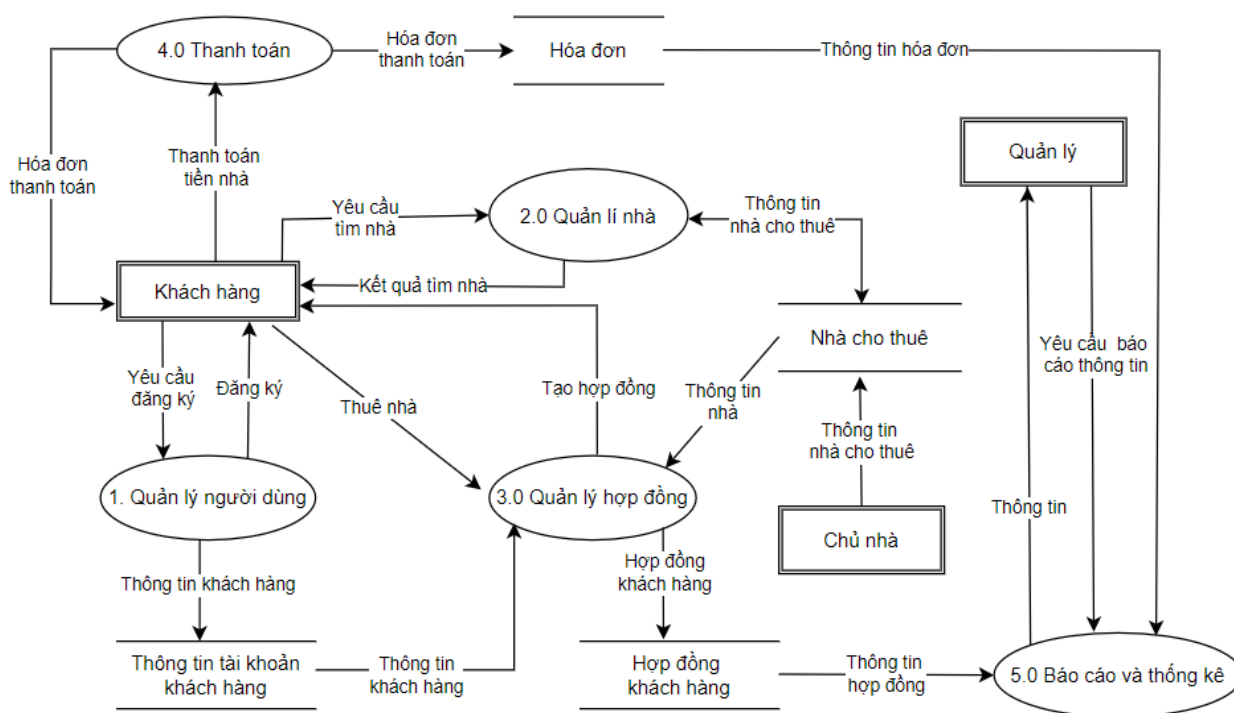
4.0 Thanh toán

Hóa đơn thanh toán

Hóa đơn

Thông tin hóa đơn

Hóa đơn thanh toán

Thanh toán tiền nhà

Quản lý

Yêu cầu tìm nhà

2.0 Quản lí nhà

Thông tin nhà cho thuê

Khách hàng

Kết quả tìm nhà

Nhà cho thuê

Yêu cầu báo cáo thông tin

Yêu cầu đăng ký

Đăng ký

Thuê nhà

Tạo hợp đồng

Thông tin nhà

Thông tin nhà cho thuê

1. Quản lý người dùng

3.0 Quản lý hợp đồng

Thông tin

Chủ nhà

Hợp đồng khách hàng

Thông tin khách hàng

Thông tin tài khoản khách hàng

Thông tin khách hàng

Hợp đồng khách hàng

Thông tin hợp đồng

5.0 Báo cáo và thống kê